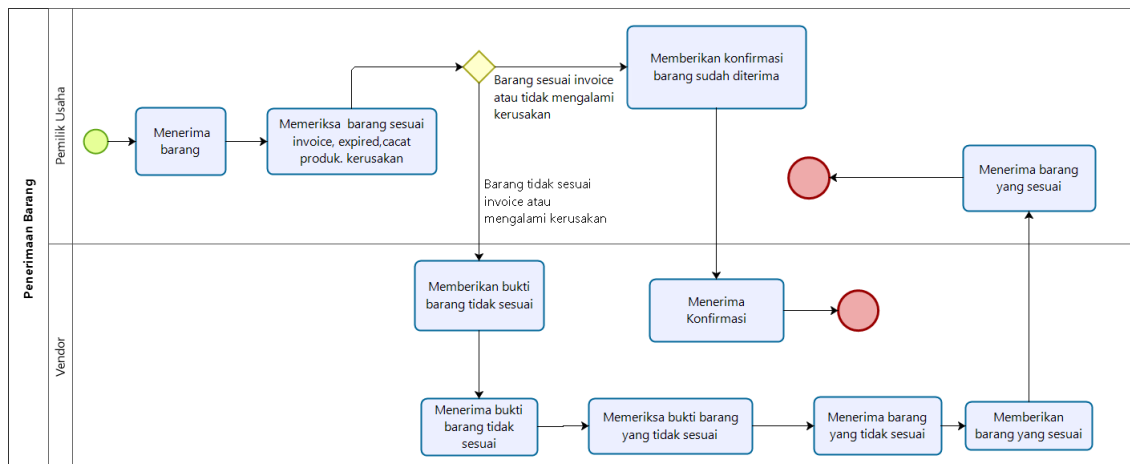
Penerimaan Barang

Pemilik Usaha

Menerima barang

Memeriksa barang sesuai invoice, expired,cacat produk. kerusakan

Barang sesuai invoice atau tidak mengalami kerusakan

Memberikan konfirmasi barang sudah diterima

Barang tidak sesuai invoice atau mengalami kerusakan

Menerima barang yang sesuai

Vendor

Memberikan bukti barang tidak sesuai

Menerima Konfirmasi

Menerima bukti barang tidak sesuai

Memeriksa bukti barang yang tidak sesuai

Menerima barang yang tidak sesuai

Memberikan barang yang sesuai